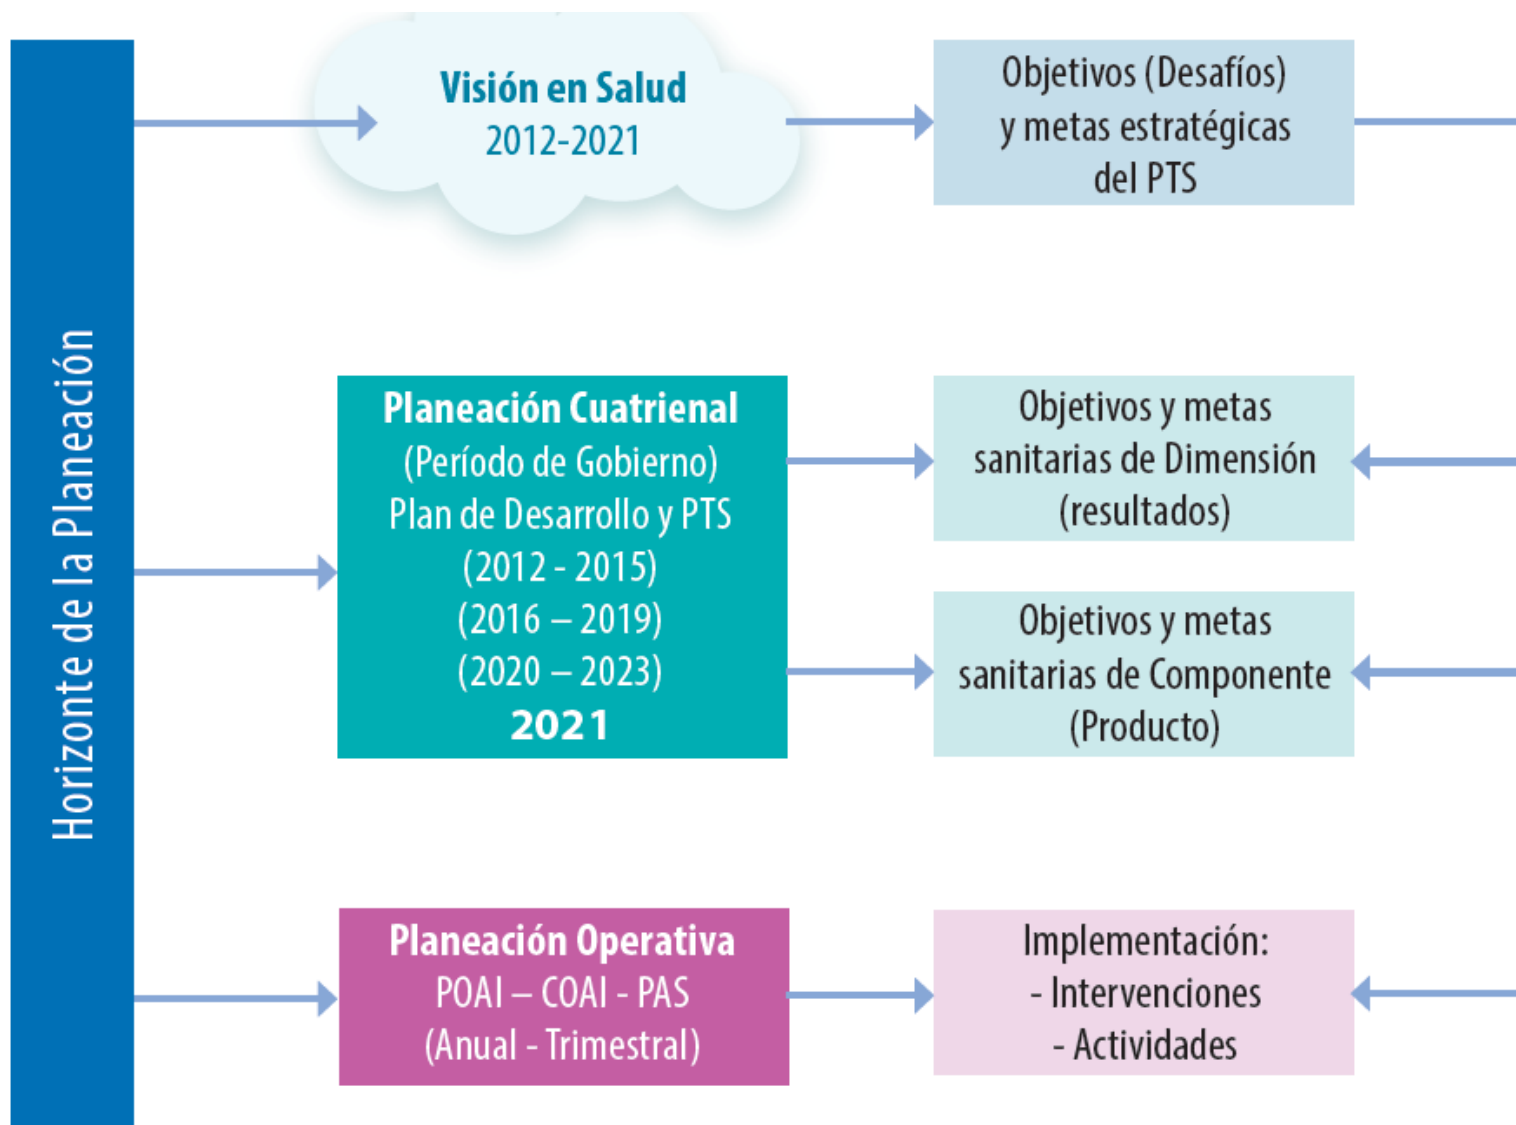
Horizonte de la Planeación

Visión en Salud
2012-2021

Objetivos (Desafíos) y metas estratégicas del PTS

Planeación Cuatrienal
(Período de Gobierno)
Plan de Desarrollo y PTS
(2012 - 2015)
(2016 – 2019)
(2020 – 2023)
2021

Objetivos y metas sanitarias de Dimensión (resultados)

Objetivos y metas sanitarias de Componente (Producto)

Planeación Operativa
POAI – COAI - PAS
(Anual - Trimestral)

Implementación:
- Intervenciones
- Actividades